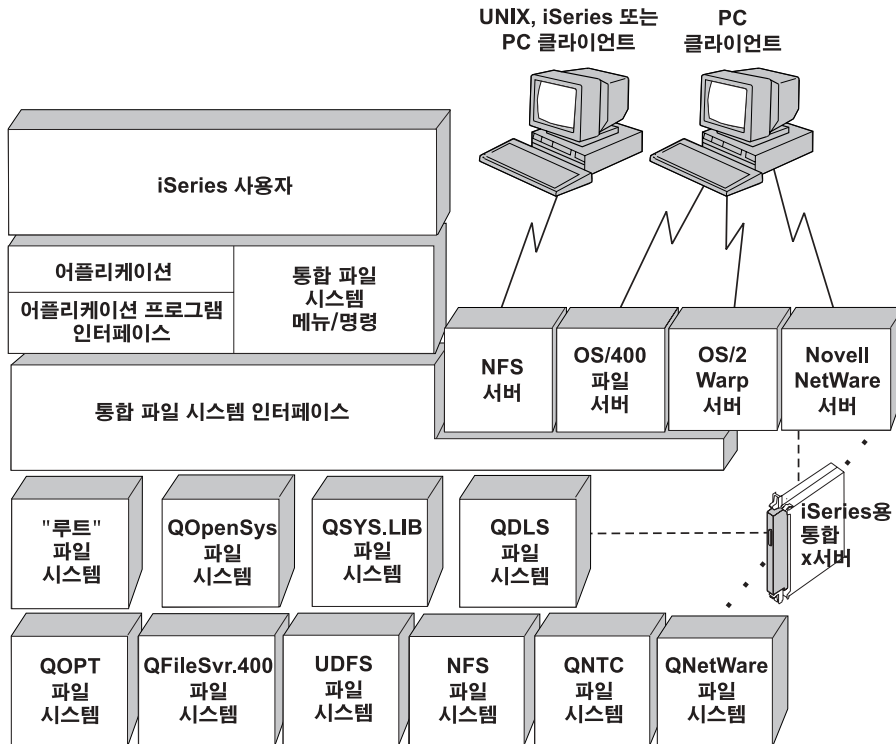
UNIX, iSeries 또는 PC 클라이언트

PC 클라이언트

iSeries 사용자

어플리케이션

어플리케이션 프로그램 인터페이스

통합 파일 시스템 메뉴/명령

NFS 서버

OS/400 파일 서버

OS/2 Warp 서버

Novell NetWare 서버

통합 파일 시스템 인터페이스

"루트" 파일 시스템

QOpenSys 파일 시스템

QSYS.LIB 파일 시스템

QDLS 파일 시스템

iSeries용 통합 x서버

QOPT 파일 시스템

QFileSvr.400 파일 시스템

UDFS 파일 시스템

NFS 파일 시스템

QNTC 파일 시스템

QNetWare 파일 시스템